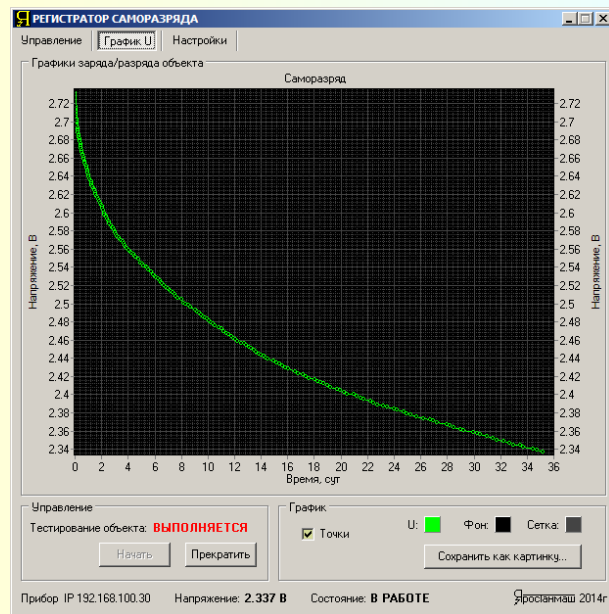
Я РЕГИСТРАТОР САМОРАЗРЯДА

Управление | График U | Настройки

Графики заряда/разряда объекта

Саморазряд

2.72
2.7
2.68
2.66
2.64
2.62
2.6
2.58
2.56
2.54
2.52
2.5
2.48
2.46
2.44
2.42
2.4
2.38
2.36
2.34

Напряжение, В

0 2 4 6 8 10 12 14 16 18 20 22 24 26 28 30 32 34 36

Время, сут

Управление

Тестирование объекта: ВЫПОЛНЯЕТСЯ

Начать | Прекратить

График

Точки

U:

Фон:

Сетка:

Сохранить как картинку...

Прибор IP 192.168.100.30 Напряжение: 2.337 В Состояние: В РАБОТЕ Ярослан маш 2014г